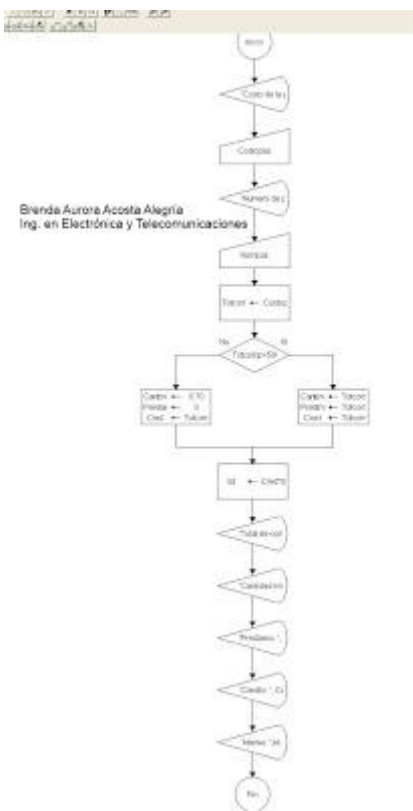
Inicio

Costo de la

Costopa

Numero de

Numpa

Totcom ← Costo

No    Si

Totcomp>50

Cantm ← 0.70
Prestm ← 0
Cred ← Totcom

Cantm ← Totcom
Prestm ← Totcom
Cred ← Totcom

Mi ← Cred*0

Total de cor

"Cantidad en

"Prestamo: ",

"Credito: ", Cr

Meses: "Mi

Fin

Brenda Aurora Acosta Alegría
Ing. en Electrónica y Telecomunicaciones